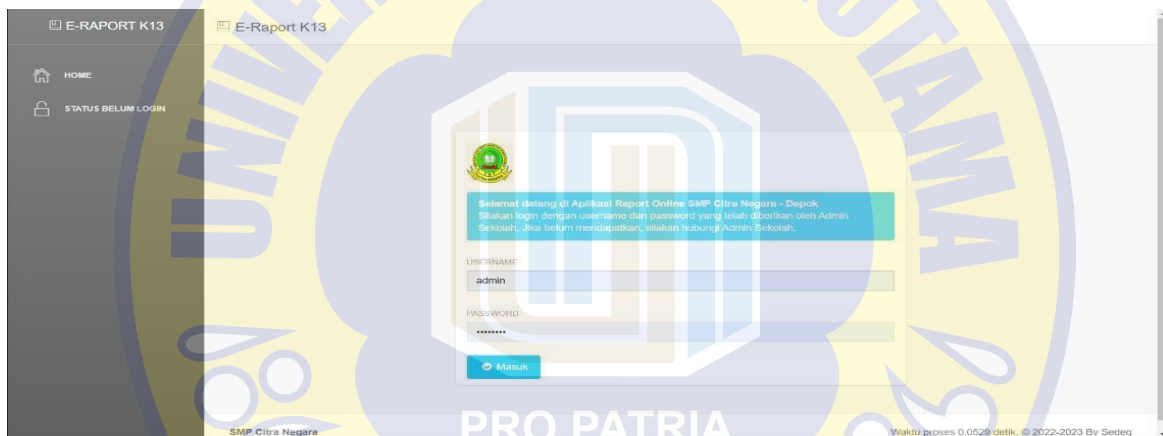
E-RAPORT K13

E-Raport K13

HOME

STATUS BELUM LOGIN

Selamat datang di Aplikasi Raport Online SMP Citra Negara - Depok
Silakan login dengan username dan password yang telah diberikan oleh Admin Sekolah. Jika belum mendapatkan, silakan hubungi Admin Sekolah.

USERNAME

admin

PASSWORD

••••••••

Masuk

PRO PATRIA

SMP Citra Negara

Waktu proses 0.0529 detik. © 2022-2023 By Sedeq